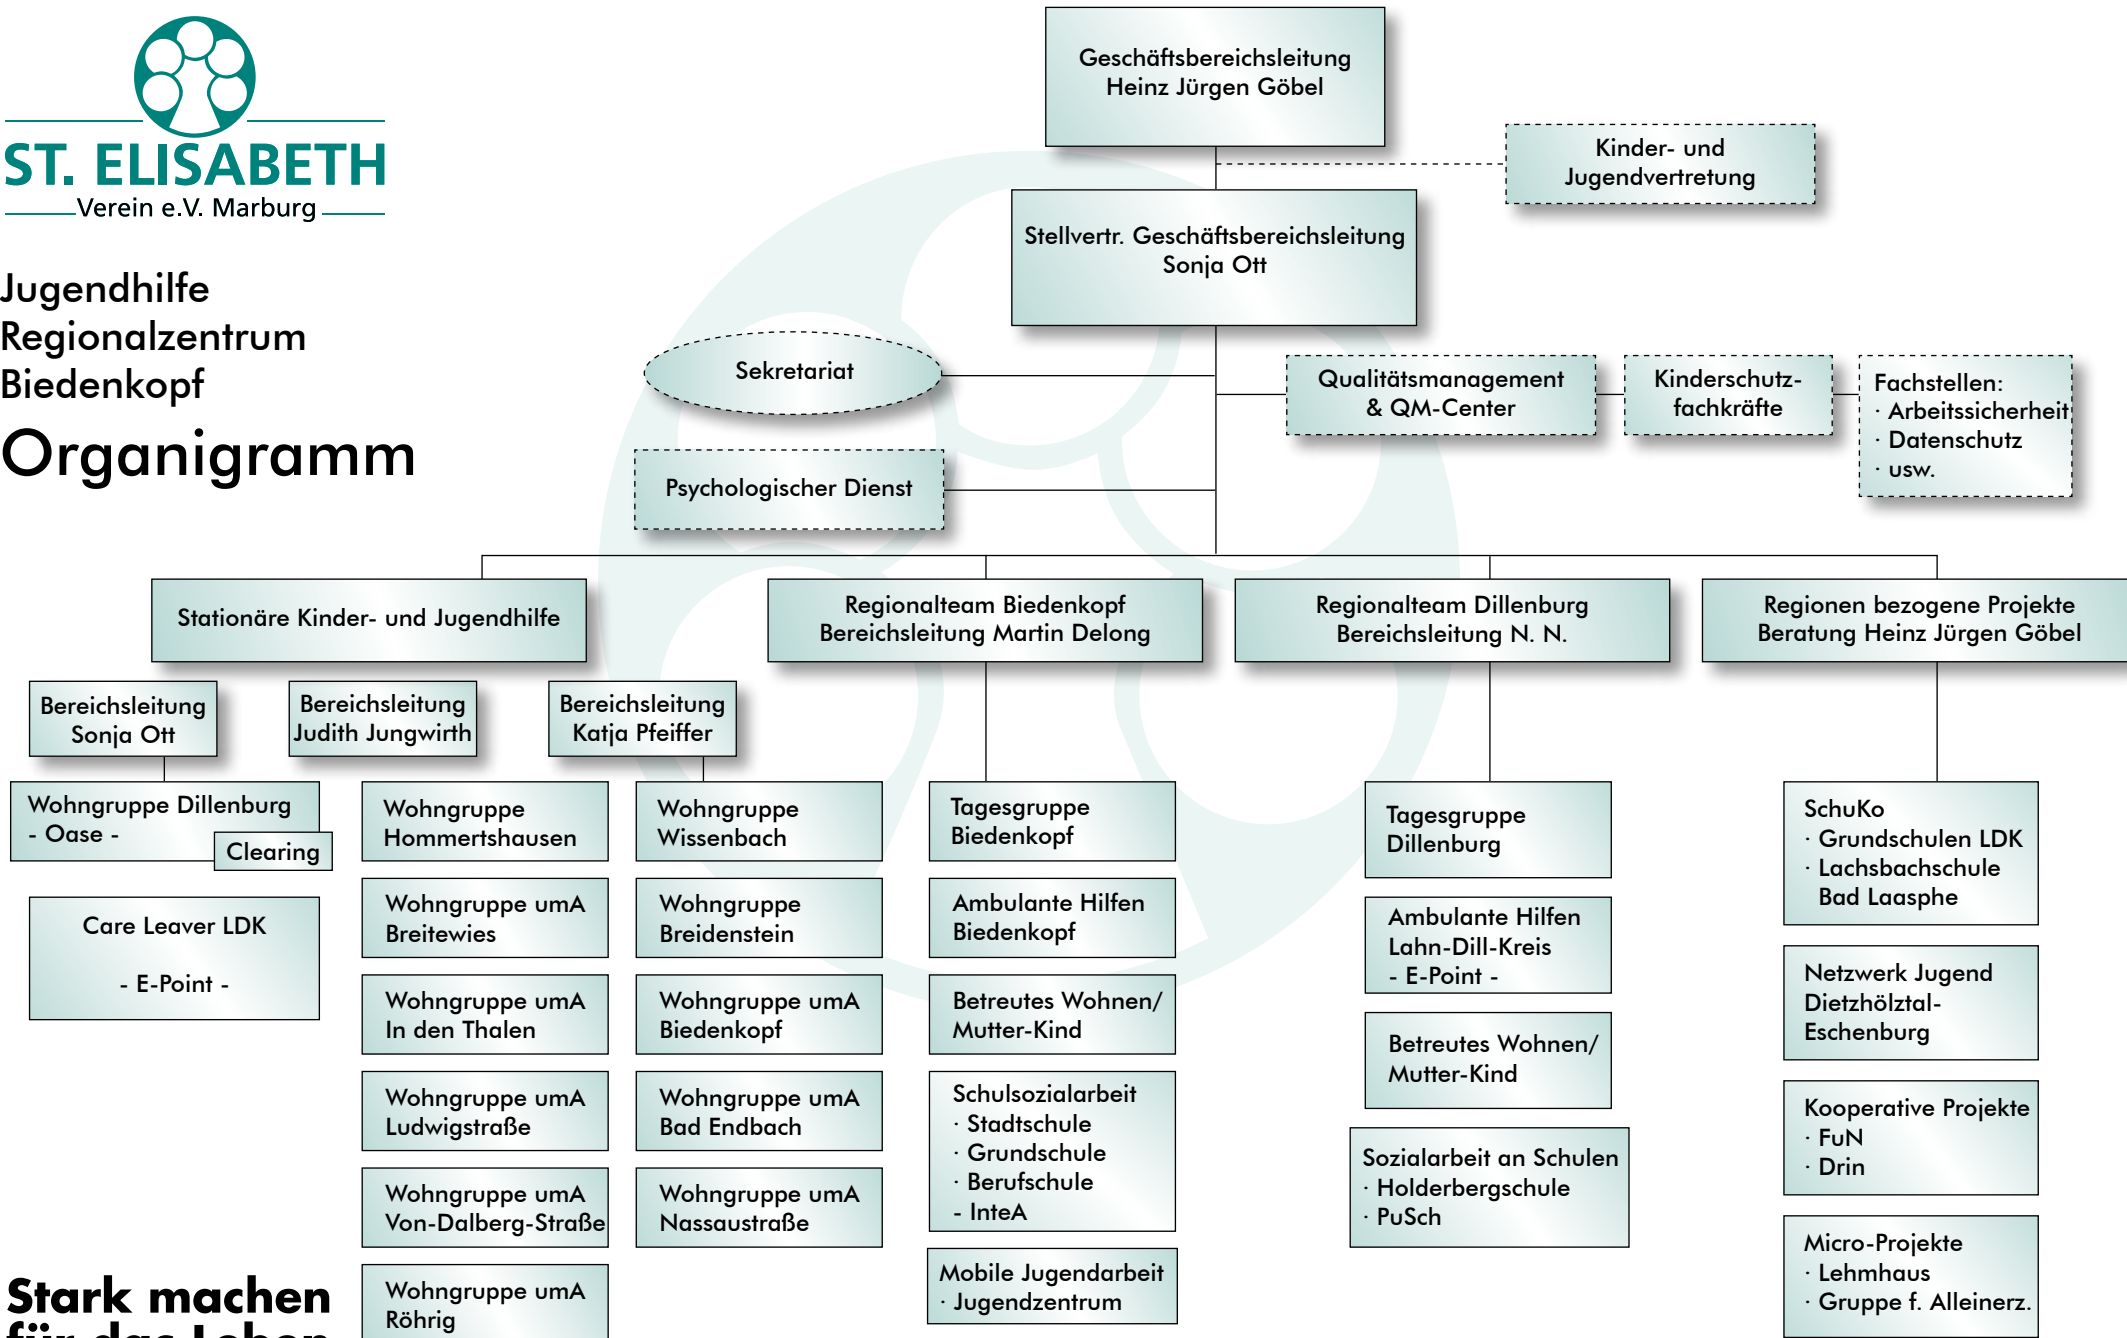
ST. ELISABETH
Verein e.V. Marburg

Jugendhilfe
Regionalzentrum
Biedenkopf

Organigramm

Geschäftsbereichsleitung
Heinz Jürgen Göbel

Kinder- und Jugendvertretung

Stellvertr. Geschäftsbereichsleitung
Sonja Ott

Sekretariat

Qualitätsmanagement & QM-Center

Kinderschutzfachkräfte

Fachstellen:
· Arbeitssicherheit
· Datenschutz
· usw.

Psychologischer Dienst

Stationäre Kinder- und Jugendhilfe

Regionalteam Biedenkopf
Bereichsleitung Martin Delong

Regionalteam Dillenburg
Bereichsleitung N. N.

Regionen bezogene Projekte
Beratung Heinz Jürgen Göbel

Bereichsleitung
Sonja Ott

Bereichsleitung
Judith Jungwirth

Bereichsleitung
Katja Pfeiffer

Wohngruppe Dillenburg
- Oase -
Clearing

Care Leaver LDK
- E-Point -

Wohngruppe Hommertshausen

Wohngruppe umA Breitewies

Wohngruppe umA In den Thalen

Wohngruppe umA Ludwigstraße

Wohngruppe umA Von-Dalberg-Straße

Wohngruppe umA Röhrig

Wohngruppe Wissenbach

Wohngruppe Breidenstein

Wohngruppe umA Biedenkopf

Wohngruppe umA Bad Endbach

Wohngruppe umA Nassaustraße

Tagesgruppe Biedenkopf

Ambulante Hilfen Biedenkopf

Betreutes Wohnen/ Mutter-Kind

Schulsozialarbeit
· Stadtschule
· Grundschule
· Berufschule
- InteA

Mobile Jugendarbeit
· Jugendzentrum

Tagesgruppe Dillenburg

Ambulante Hilfen Lahn-Dill-Kreis
- E-Point -

Betreutes Wohnen/ Mutter-Kind

Sozialarbeit an Schulen
· Holderbergschule
· PuSch

SchuKo
· Grundschulen LDK
· Lachsbachschule Bad Laasphe

Netzwerk Jugend Dietzhölztal-Eschenburg

Kooperative Projekte
· FuN
· Drin

Micro-Projekte
· Lehmhaus
· Gruppe f. Alleinerz.

Stark machen
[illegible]